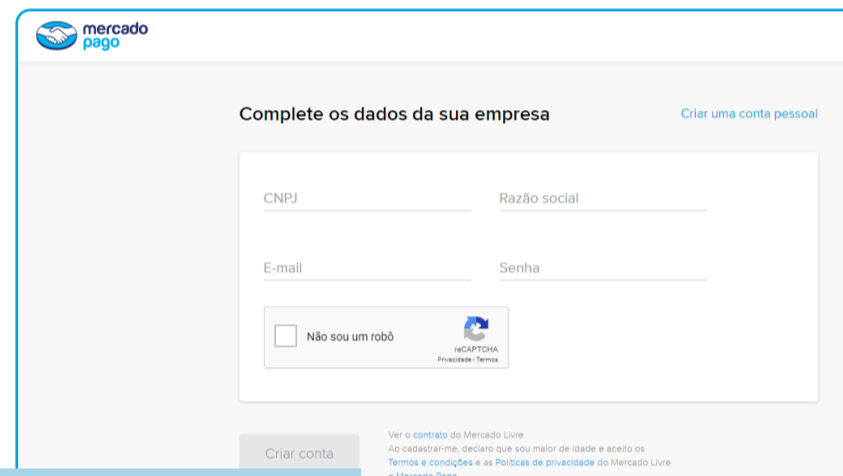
mercado pago

Complete os dados da sua empresa

Criar uma conta pessoal

CNPJ

Razão social

E-mail

Senha

Não sou um robô

reCAPTCHA
Privacidade - Termos

Criar conta

Ver o contrato do Mercado Livre
Ao cadastrar-me, declaro que sou maior de idade e aceito os Termos e condições e as Políticas de privacidade do Mercado Livre e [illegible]